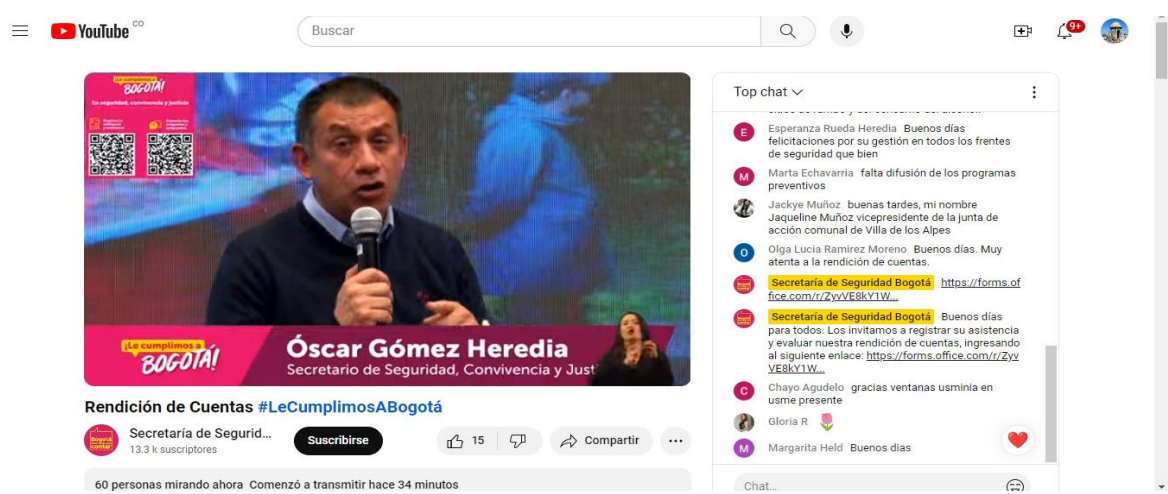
YouTube CO

Buscar

9+

¡Le cumplimos a BOGOTÁ!
En seguridad, convivencia y justicia

¡Le cumplimos a BOGOTÁ!
Óscar Gómez Heredia
Secretario de Seguridad, Convivencia y Just

Rendición de Cuentas #LeCumplimosABogotá

Secretaría de Segurid...
13.3 k suscriptores

Suscribirse

15

Compartir

60 personas mirando ahora Comenzó a transmitir hace 34 minutos

Top chat

Esperanza Rueda Heredia Buenos días felicitaciones por su gestión en todos los frentes de seguridad que bien

Marta Echavarria falta difusión de los programas preventivos

Jackye Muñoz buenas tardes, mi nombre Jaqueline Muñoz vicepresidente de la junta de acción comunal de Villa de los Alpes

Olga Lucia Ramirez Moreno Buenos días. Muy atenta a la rendición de cuentas.

Secretaría de Seguridad Bogotá https://forms.office.com/r/ZyvVE8kY1W...

Secretaría de Seguridad Bogotá Buenos días para todos. Los invitamos a registrar su asistencia y evaluar nuestra rendición de cuentas, ingresando al siguiente enlace: https://forms.office.com/r/ZyvVE8kY1W...

Chayo Agudelo gracias ventanas usminia en usme presente

Gloria R

Margarita Held Buenos dias

Chat...